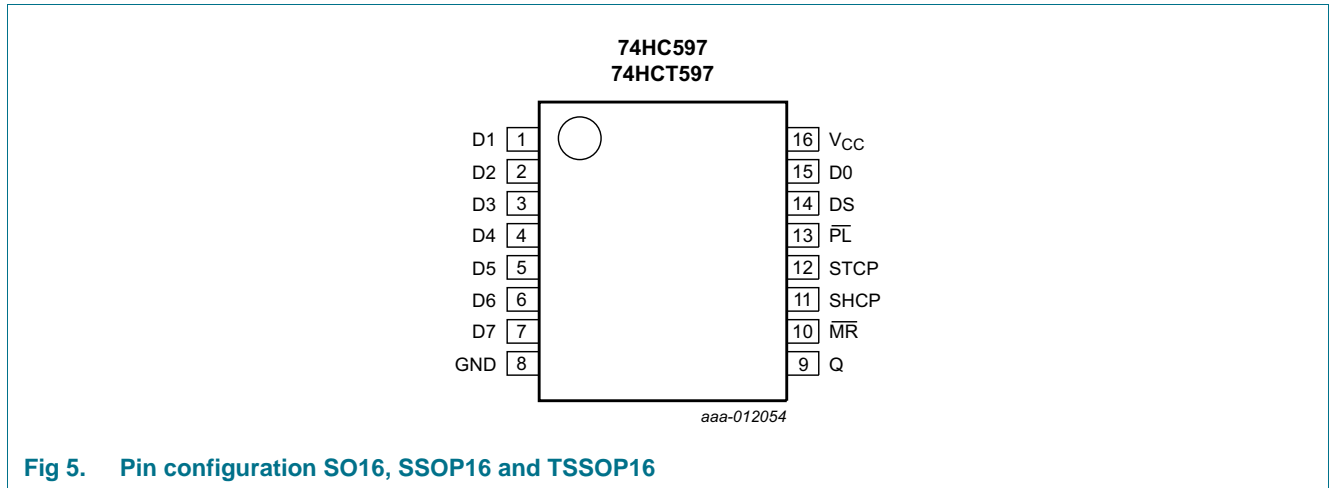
74HC597
74HCT597

D1 1
D2 2
D3 3
D4 4
D5 5
D6 6
D7 7
GND 8

16 $V_{CC}$
15 D0
14 DS
13 $\overline{PL}$
12 STCP
11 SHCP
10 $\overline{MR}$
9 Q

aaa-012054

Fig 5. Pin configuration SO16, SSOP16 and TSSOP16